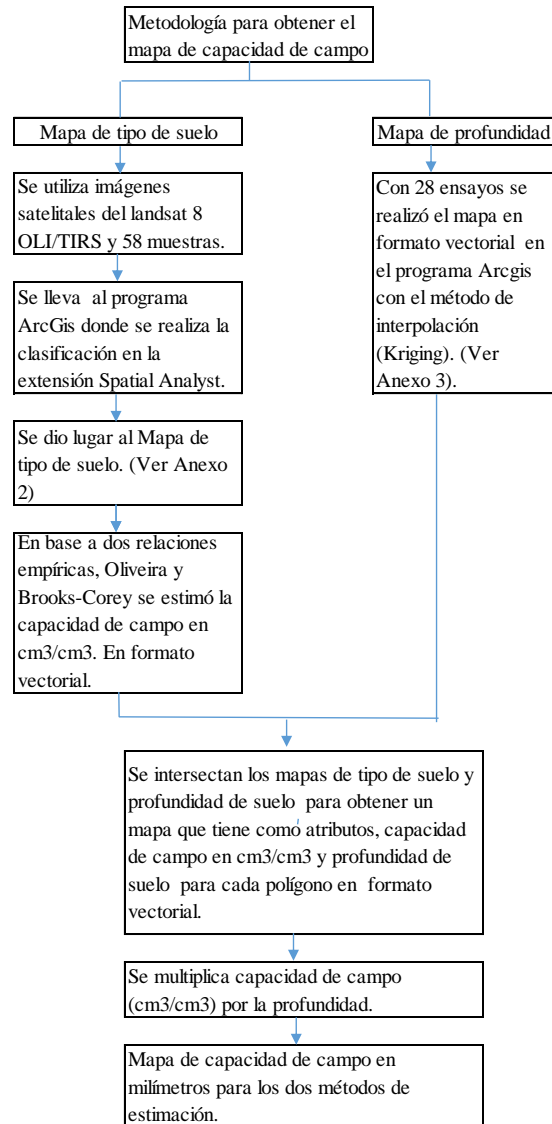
Metodología para obtener el mapa de capacidad de campo

Mapa de tipo de suelo

Se utiliza imágenes satelitales del landsat 8 OLI/TIRS y 58 muestras.

Se lleva al programa ArcGis donde se realiza la clasificación en la extensión Spatial Analyst.

Se dio lugar al Mapa de tipo de suelo. (Ver Anexo 2)

En base a dos relaciones empíricas, Oliveira y Brooks-Corey se estimó la capacidad de campo en cm3/cm3. En formato vectorial.

Mapa de profundidad

Con 28 ensayos se realizó el mapa en formato vectorial en el programa Arcgis con el método de interpolación (Kriging). (Ver Anexo 3).

Se intersectan los mapas de tipo de suelo y profundidad de suelo para obtener un mapa que tiene como atributos, capacidad de campo en cm3/cm3 y profundidad de suelo para cada polígono en formato vectorial.

Se multiplica capacidad de campo (cm3/cm3) por la profundidad.

Mapa de capacidad de campo en milímetros para los dos métodos de estimación.